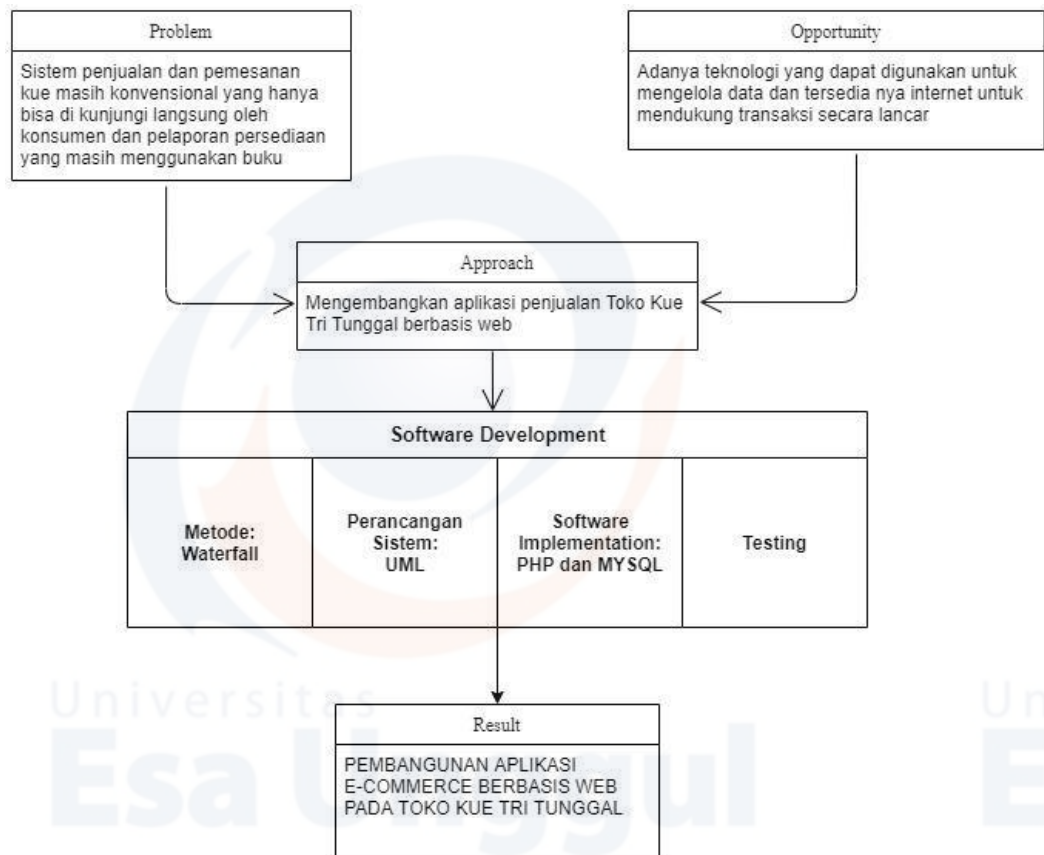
Problem

Sistem penjualan dan pemesanan kue masih konvensional yang hanya bisa di kunjungi langsung oleh konsumen dan pelaporan persediaan yang masih menggunakan buku

Opportunity

Adanya teknologi yang dapat digunakan untuk mengelola data dan tersedia nya internet untuk mendukung transaksi secara lancar

Approach

Mengembangkan aplikasi penjualan Toko Kue Tri Tunggal berbasis web

Software Development

| Metode: Waterfall | Perancangan Sistem: UML | Software Implementation: PHP dan MYSQL | Testing |
|---|---|---|---|

Result

PEMBANGUNAN APLIKASI E-COMMERCE BERBASIS WEB PADA TOKO KUE TRI TUNGGAL

Universitas Esa Unggul

Un E